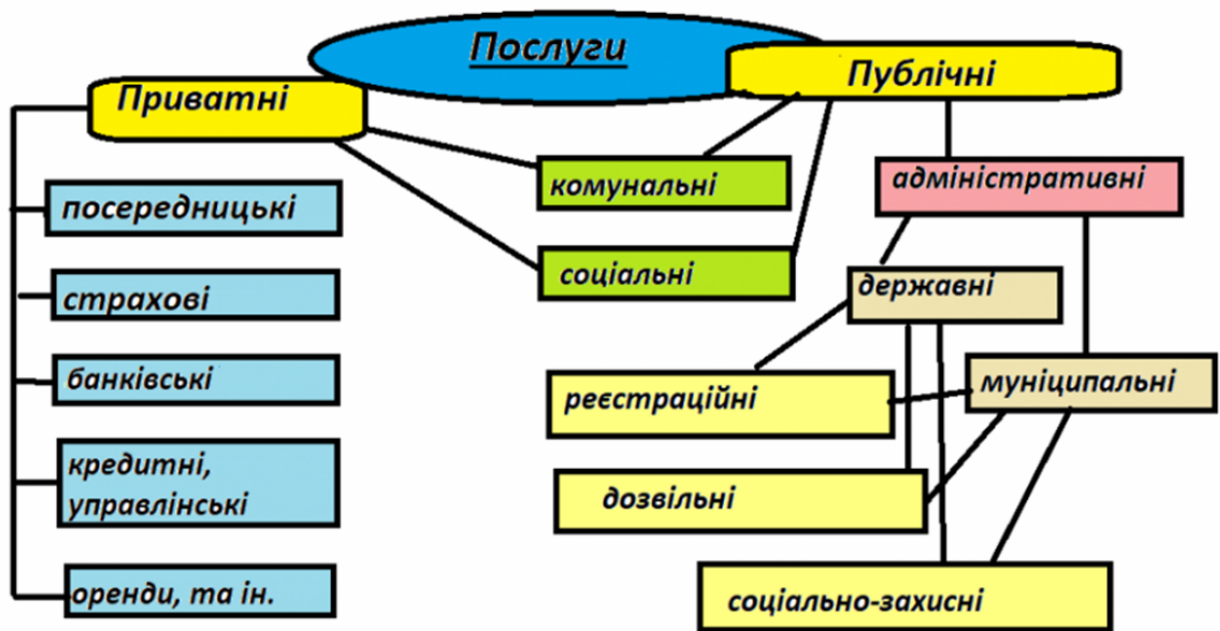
Послуги

Приватні

Публічні

посередницькі

страхові

банківські

кредитні, управлінські

оренди, та ін.

комунальні

соціальні

адміністративні

державні

муніципальні

реєстраційні

дозвільні

соціально-захисні